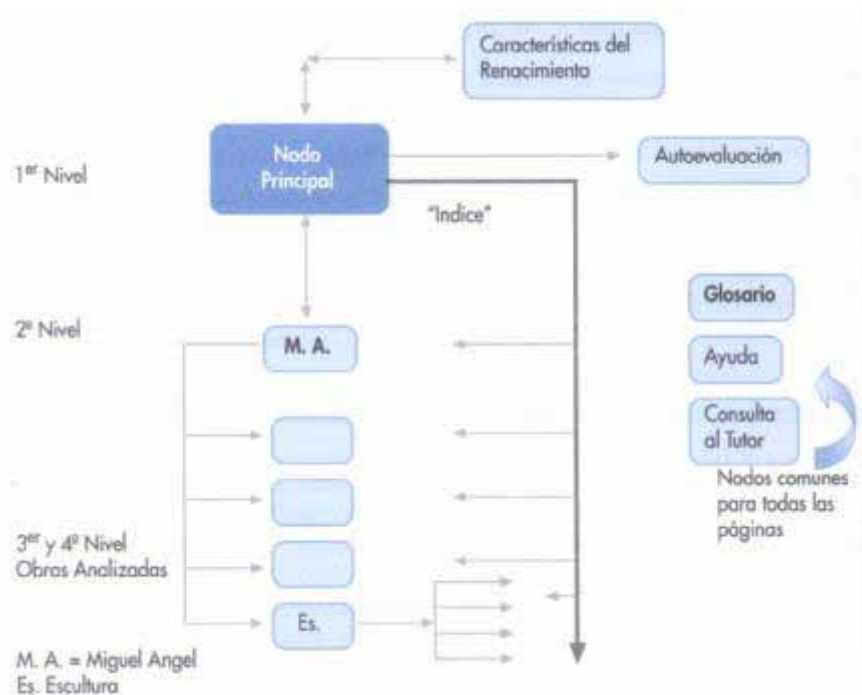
Características del Renacimiento

1$^{er}$ Nivel

Nodo Principal

Autoevaluación

"Indice"

2º Nivel

M. A.

Glosario

Ayuda

Consulta al Tutor

Nodos comunes para todas las páginas

3$^{er}$ y 4º Nivel
Obras Analizadas

Es.

M. A. = Miguel Angel
Es. Escultura